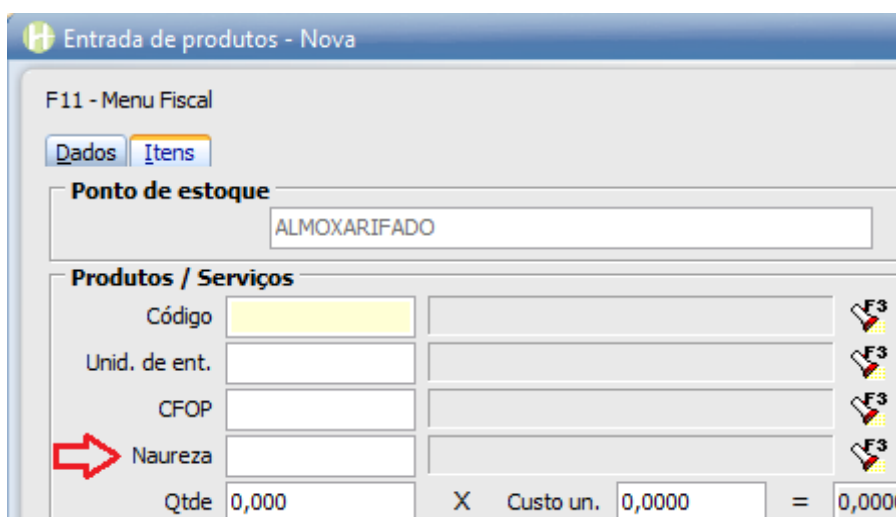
Entrada de produtos - Nova

F11 - Menu Fiscal

Dados Itens

Ponto de estoque

ALMOXARIFADO

Produtos / Serviços

Código F3

Unid. de ent. F3

CFOP F3

Naureza F3

Qtde 0,000 X Custo un. 0,0000 = 0,000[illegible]